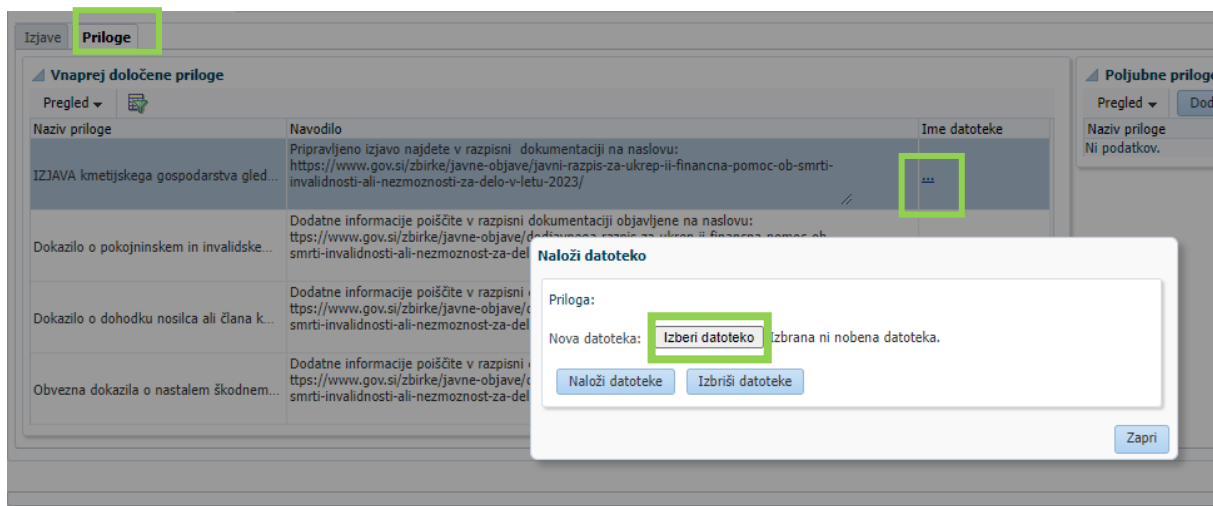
Izjave Priloge

Vnaprej določene priloge

Pregled

| Naziv priloge | Navodilo | Ime datoteke |
|---|---|---|
| IZJAVA kmetijskega gospodarstva gled... | Pripravljeno izjavo najdete v razpisni dokumentaciji na naslovu: https://www.gov.si/zbirke/javne-objave/javni-razpis-za-ukrep-ii-financna-pomoc-ob-smrti-invalidnosti-ali-nezmoznosti-za-delo-v-letu-2023/ | ... |
| Dokazilo o pokojninskem in invalidske... | Dodatne informacije poiščite v razpisni dokumentaciji objavljene na naslovu: ttps://www.gov.si/zbirke/javne-objave/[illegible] smrti-invalidnosti-ali-nezmoznost-za-del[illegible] | |
| Dokazilo o dohodku nosilca ali člana k... | Dodatne informacije poiščite v razpisni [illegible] ttps://www.gov.si/zbirke/javne-objave/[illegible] smrti-invalidnosti-ali-nezmoznost-za-del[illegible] | |
| Obvezna dokazila o nastalem škodnem... | Dodatne informacije poiščite v razpisni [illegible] https://www.gov.si/zbirke/javne-objave/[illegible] smrti-invalidnosti-ali-nezmoznost-za-del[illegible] | |

Poljubne priloge

Pregled Dod

Naziv priloge
Ni podatkov.

Naloži datoteko

Priloga:

Nova datoteka: Izberi datoteko Izbrana ni nobena datoteka.

Naloži datoteke Izbriši datoteke

Zapri